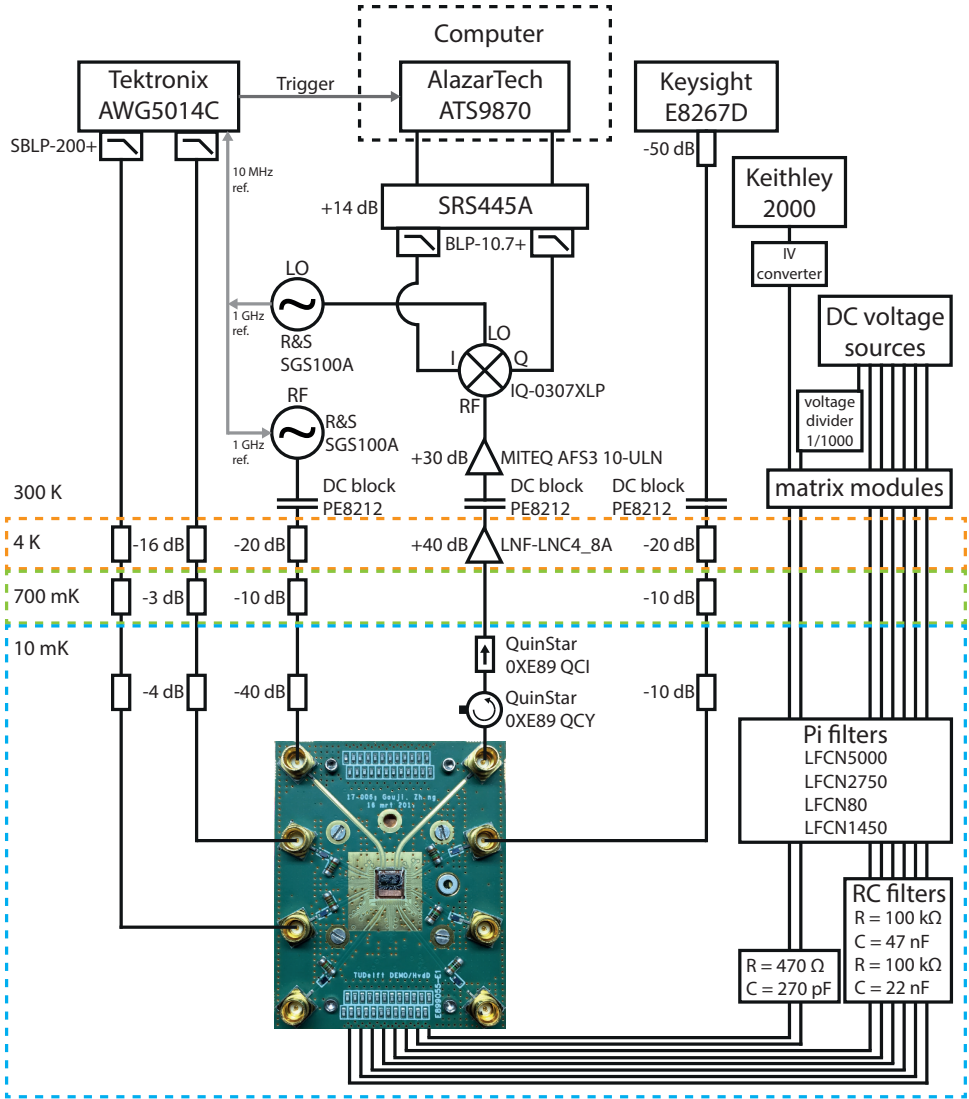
Computer

Tektronix AWG5014C

Trigger

AlazarTech ATS9870

Keysight E8267D

SBLP-200+

10 MHz ref.

-50 dB

Keithley 2000

+14 dB

SRS445A

BLP-10.7+

IV converter

LO

R&S SGS100A

1 GHz ref.

LO

I

Q

IQ-0307XLP

DC voltage sources

RF

R&S SGS100A

1 GHz ref.

RF

+30 dB

MITEQ AFS3 10-ULN

voltage divider 1/1000

300 K

DC block PE8212

DC block PE8212

DC block PE8212

matrix modules

4 K

-16 dB

-20 dB

+40 dB

LNF-LNC4_8A

-20 dB

700 mK

-3 dB

-10 dB

-10 dB

10 mK

QuinStar 0XE89 QCI

-4 dB

-40 dB

QuinStar 0XE89 QCY

-10 dB

Pi filters
LFCN5000
LFCN2750
LFCN80
LFCN1450

17-006; Guoji Zheng
16 mrt 201

RC filters
R = 100 kΩ
C = 47 nF
R = 100 kΩ
C = 22 nF

TUDelft DEMO/HvdD

R = 470 Ω
C = 270 pF

E89055-E1